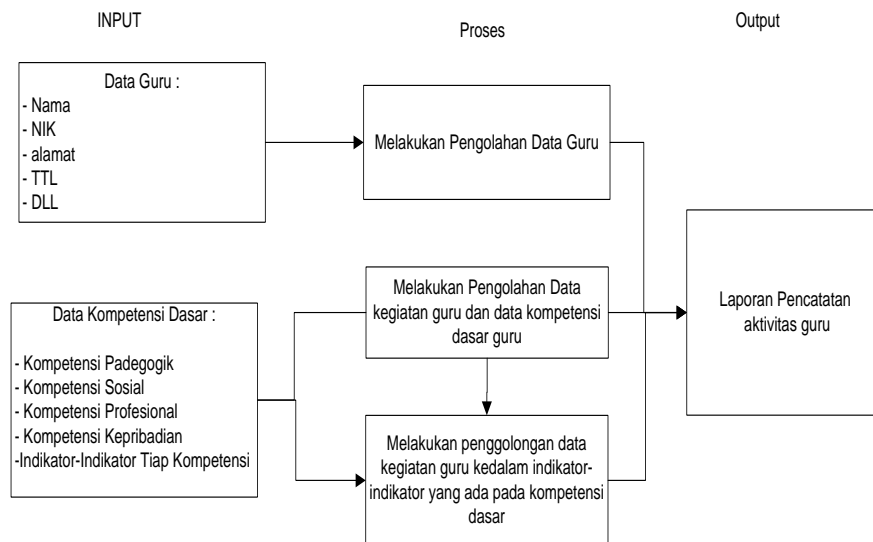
INPUT

Proses

Output

Data Guru :
- Nama
- NIK
- alamat
- TTL
- DLL

Melakukan Pengolahan Data Guru

Laporan Pencatatan aktivitas guru

Data Kompetensi Dasar :

- Kompetensi Padegogik
- Kompetensi Sosial
- Kompetensi Profesional
- Kompetensi Kepribadian
-Indikator-Indikator Tiap Kompetensi

Melakukan Pengolahan Data kegiatan guru dan data kompetensi dasar guru

Melakukan penggolongan data kegiatan guru kedalam indikator-indikator yang ada pada kompetensi dasar